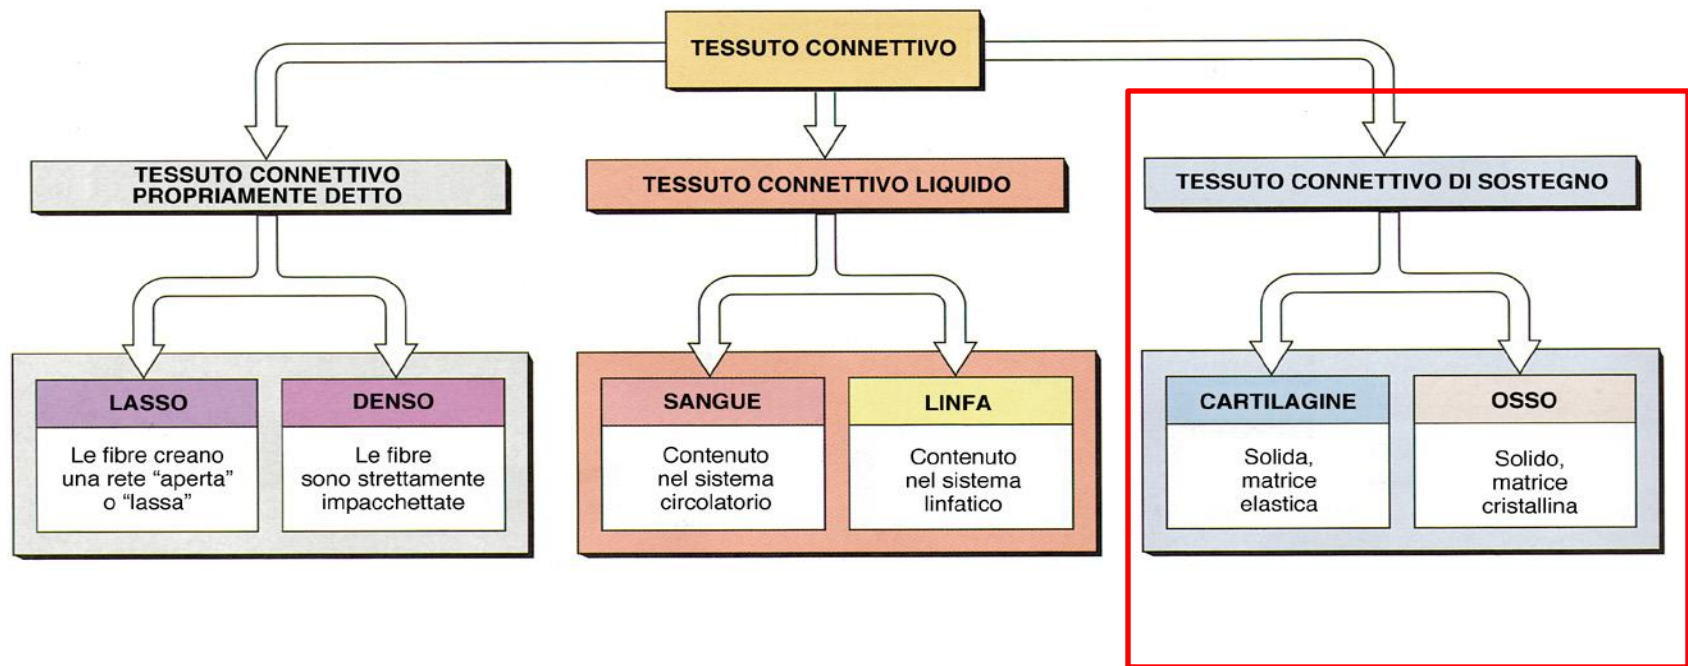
TESSUTO CONNETTIVO

TESSUTO CONNETTIVO PROPRIAMENTE DETTO

TESSUTO CONNETTIVO LIQUIDO

TESSUTO CONNETTIVO DI SOSTEGNO

LASSO

Le fibre creano una rete “aperta” o “lassa”

DENSO

Le fibre sono strettamente impacchettate

SANGUE

Contenuto nel sistema circolatorio

LINFA

Contenuto nel sistema linfatico

CARTILAGINE

Solida, matrice elastica

OSSO

Solido, matrice cristallina